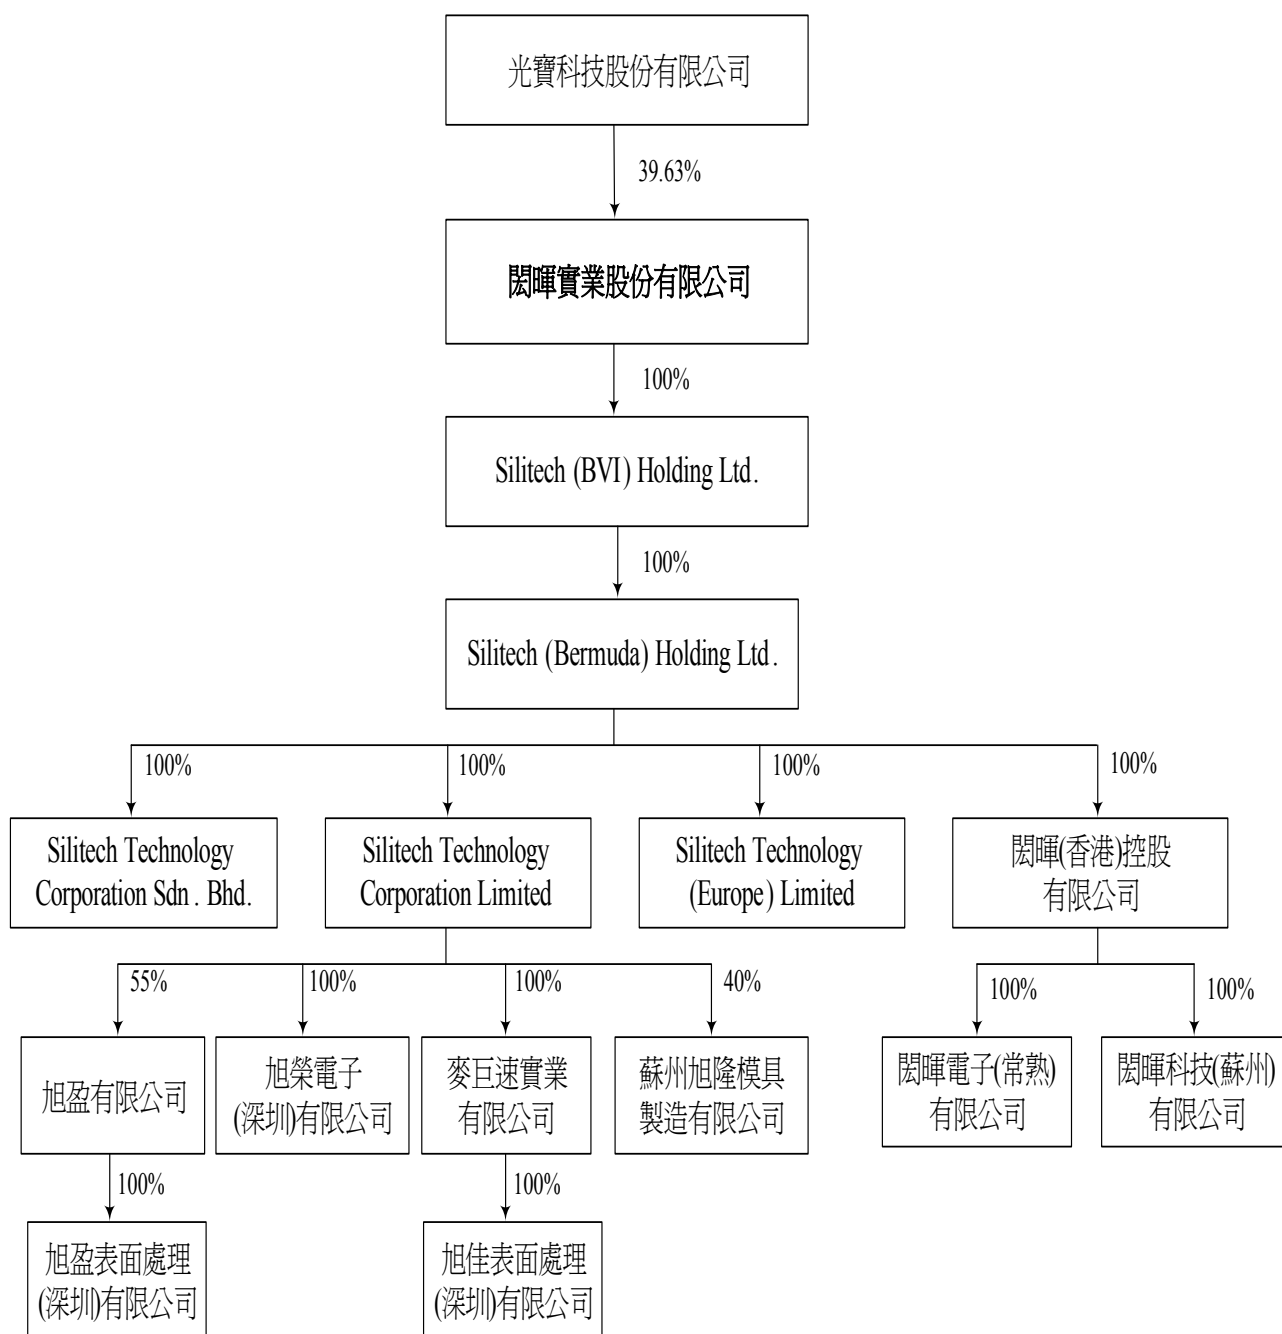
光寶科技股份有限公司

39.63%

閎暉實業股份有限公司

100%

Silitech (BVI) Holding Ltd.

100%

Silitech (Bermuda) Holding Ltd.

100%

100%

100%

100%

Silitech Technology Corporation Sdn. Bhd.

Silitech Technology Corporation Limited

Silitech Technology (Europe) Limited

閎暉(香港)控股有限公司

55%

100%

100%

40%

100%

100%

旭盈有限公司

旭榮電子(深圳)有限公司

麥巨速實業有限公司

蘇州旭隆模具製造有限公司

閎暉電子(常熟)有限公司

閎暉科技(蘇州)有限公司

100%

100%

旭盈表面處理(深圳)有限公司

旭佳表面處理(深圳)有限公司